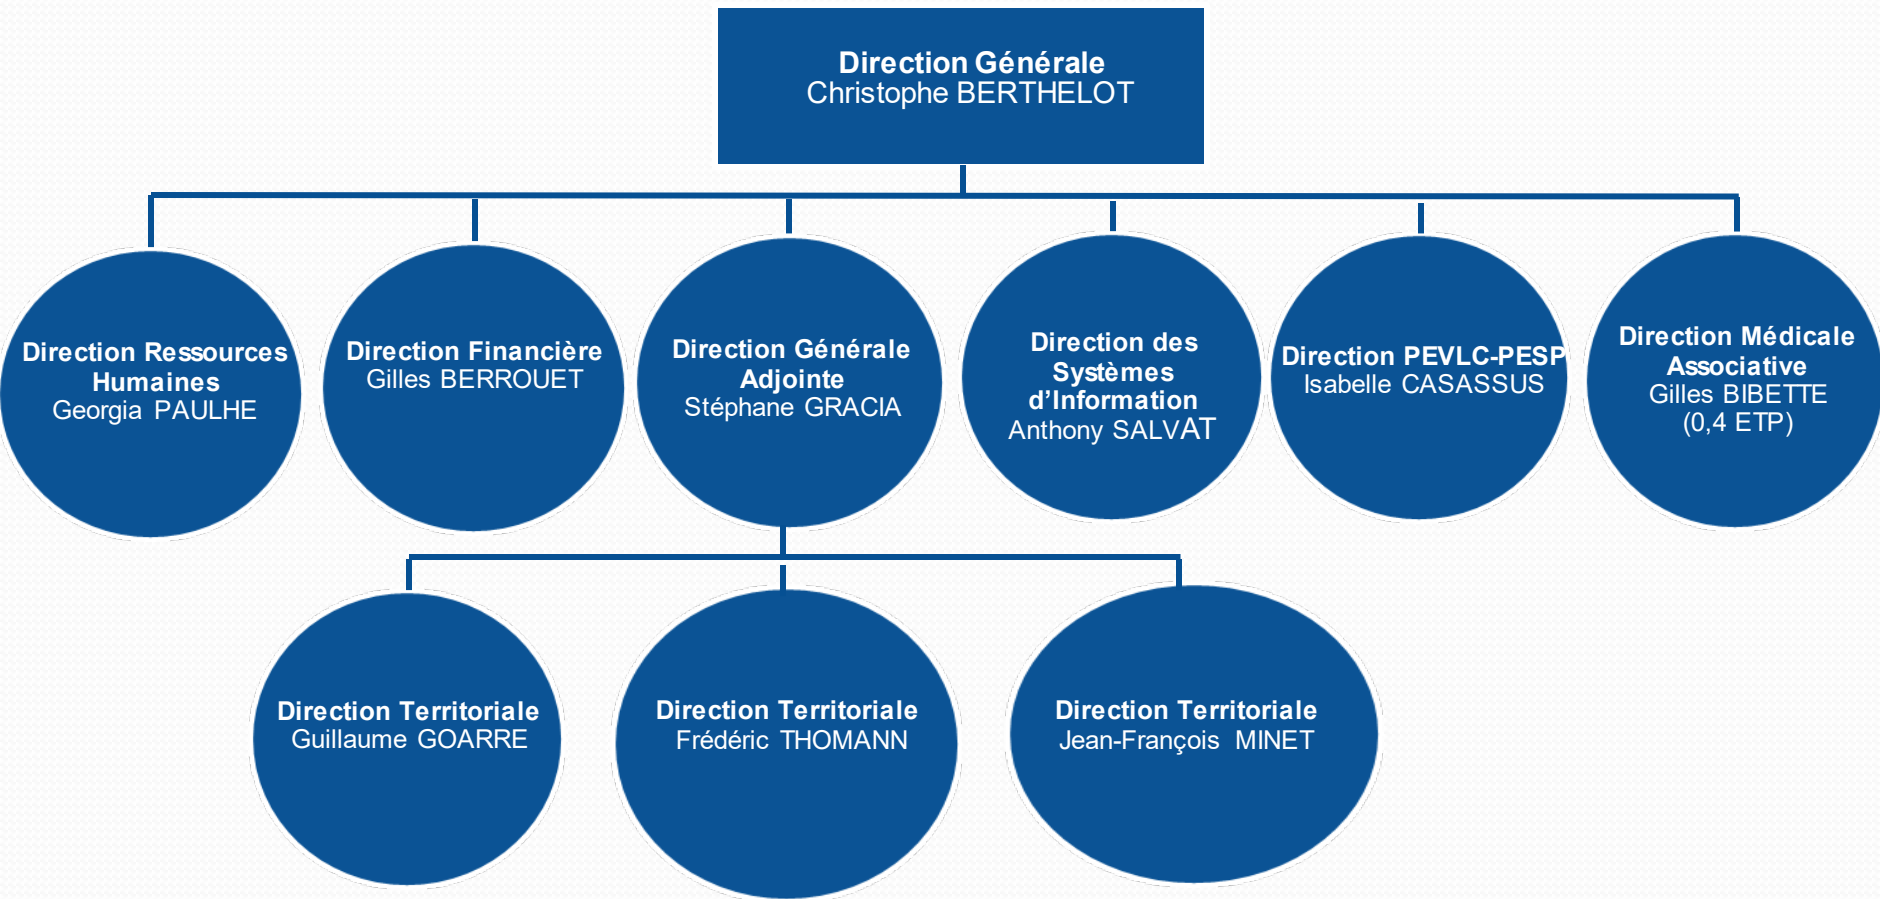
Direction Générale
Christophe BERTHELOT

Direction Ressources Humaines
Georgia PAULHE

Direction Financière
Gilles BERROUET

Direction Générale Adjointe
Stéphane GRACIA

Direction des Systèmes d'Information
Anthony SALVAT

Direction PEVLC-PESP
Isabelle CASASSUS

Direction Médicale Associative
Gilles BIBETTE
(0,4 ETP)

Direction Territoriale
Guillaume GOARRE

Direction Territoriale
Frédéric THOMANN

Direction Territoriale
Jean-François MINET